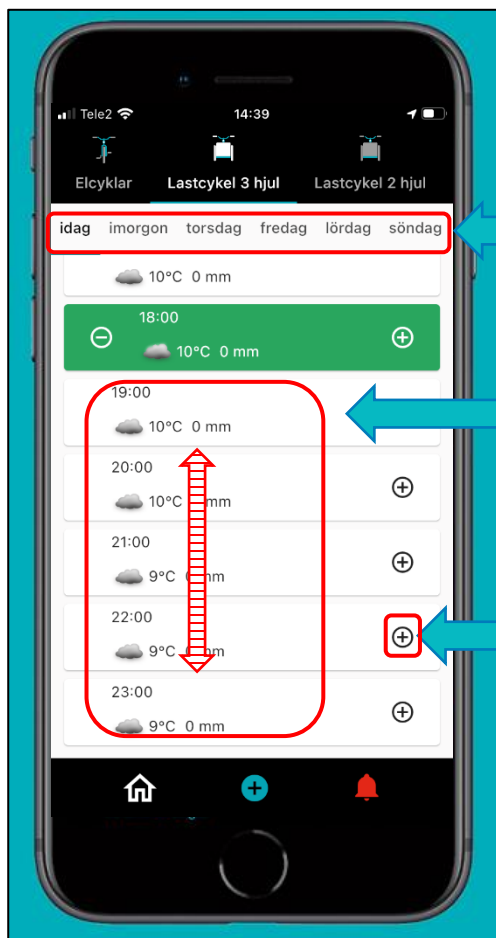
Tele2 14:39

Elcyklar Lastcykel 3 hjul Lastcykel 2 hjul

idag imorgon torsdag fredag lördag söndag

10°C 0 mm

18:00
10°C 0 mm

19:00
10°C 0 mm

20:00
10°C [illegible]mm

21:00
9°C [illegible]mm

22:00
9°C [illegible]mm

23:00
9°C 0 mm